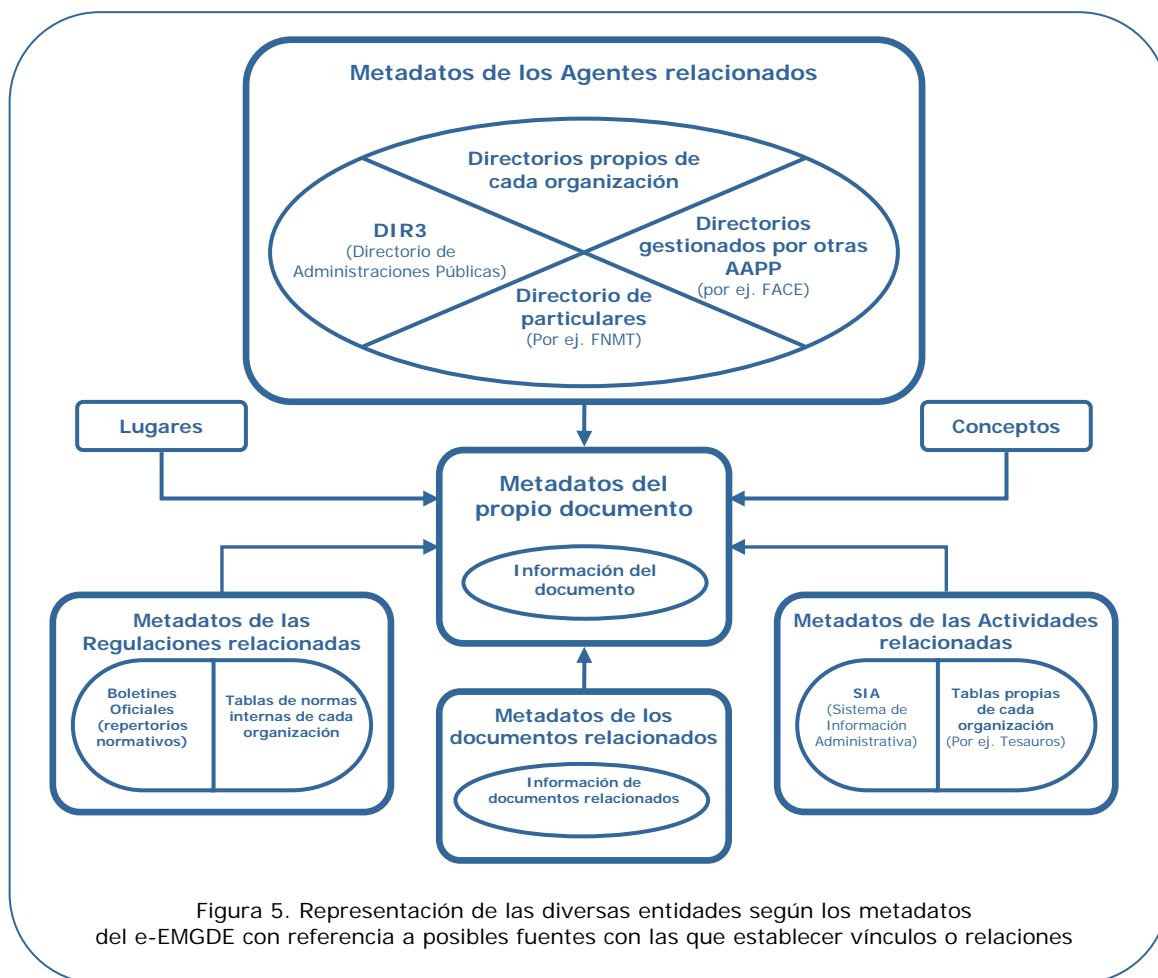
Metadatos de los Agentes relacionados

Directorios propios de cada organización

DIR3
(Directorio de Administraciones Públicas)

Directorios gestionados por otras AAPP
(por ej. FACE)

Directorio de particulares
(Por ej. FNMT)

Lugares

Conceptos

Metadatos del propio documento

Información del documento

Metadatos de las Regulaciones relacionadas

Boletines Oficiales (repertorios normativos)

Tablas de normas internas de cada organización

Metadatos de los documentos relacionados

Información de documentos relacionados

Metadatos de las Actividades relacionadas

SIA
(Sistema de Información Administrativa)

Tablas propias de cada organización
(Por ej. Tesauros)

Figura 5. Representación de las diversas entidades según los metadatos del e-EMGDE con referencia a posibles fuentes con las que establecer vínculos o relaciones